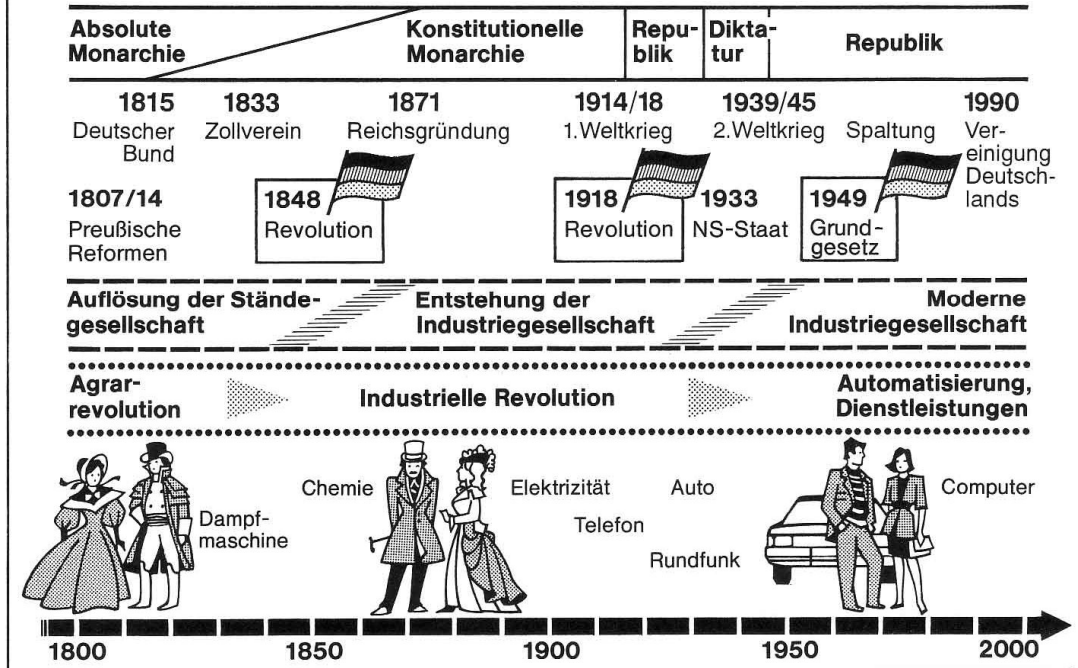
Absolute Monarchie

Konstitutionelle Monarchie

Republik

Diktatur

Republik

1815
Deutscher Bund

1833
Zollverein

1871
Reichsgründung

1914/18
1. Weltkrieg

1939/45
2. Weltkrieg

Spaltung

1990
Vereinigung Deutschlands

1807/14
Preußische Reformen

1848
Revolution

1918
Revolution

1933
NS-Staat

1949
Grundgesetz

Auflösung der Ständegesellschaft

Entstehung der Industriegesellschaft

Moderne Industriegesellschaft

Agrarrevolution

Industrielle Revolution

Automatisierung, Dienstleistungen

Dampfmaschine

Chemie

Elektrizität

Telefon

Auto

Rundfunk

Computer

1800

1850

1900

1950

2000